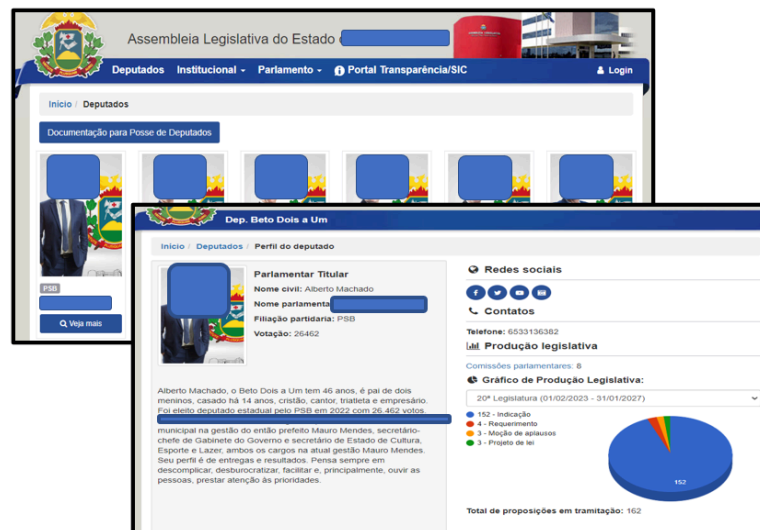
Assembleia Legislativa do Estado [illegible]

Deputados
Institucional
Parlamento
Portal Transparência/SIC
Login

Início / Deputados

Documentação para Posse de Deputados

PSB

Veja mais

Dep. Beto Dois a Um

Início / Deputados / Perfil do deputado

Parlamentar Titular
Nome civil: Alberto Machado
Nome parlamentar: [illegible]
Filiação partidária: PSB
Votação: 26462

Alberto Machado, o Beto Dois a Um tem 46 anos, é pai de dois meninos, casado há 14 anos, cristão, cantor, triatleta e empresário. Foi eleito deputado estadual pelo PSB em 2022 com 26.462 votos. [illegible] municipal na gestão do então prefeito Mauro Mendes, secretário-chefe de Gabinete do Governo e secretário de Estado de Cultura, Esporte e Lazer, ambos os cargos na atual gestão Mauro Mendes. Seu perfil é de entregas e resultados. Pensa sempre em descomplicar, desburocratizar, facilitar e, principalmente, ouvir as pessoas, prestar atenção às prioridades.

Redes sociais

Contatos

Telefone: 6533136382

Produção legislativa

Comissões parlamentares: 8

Gráfico de Produção Legislativa:

20ª Legislatura (01/02/2023 - 31/01/2027)

152 - Indicação
4 - Requerimento
3 - Moção de aplausos
3 - Projeto de lei

152

Total de proposições em tramitação: 162